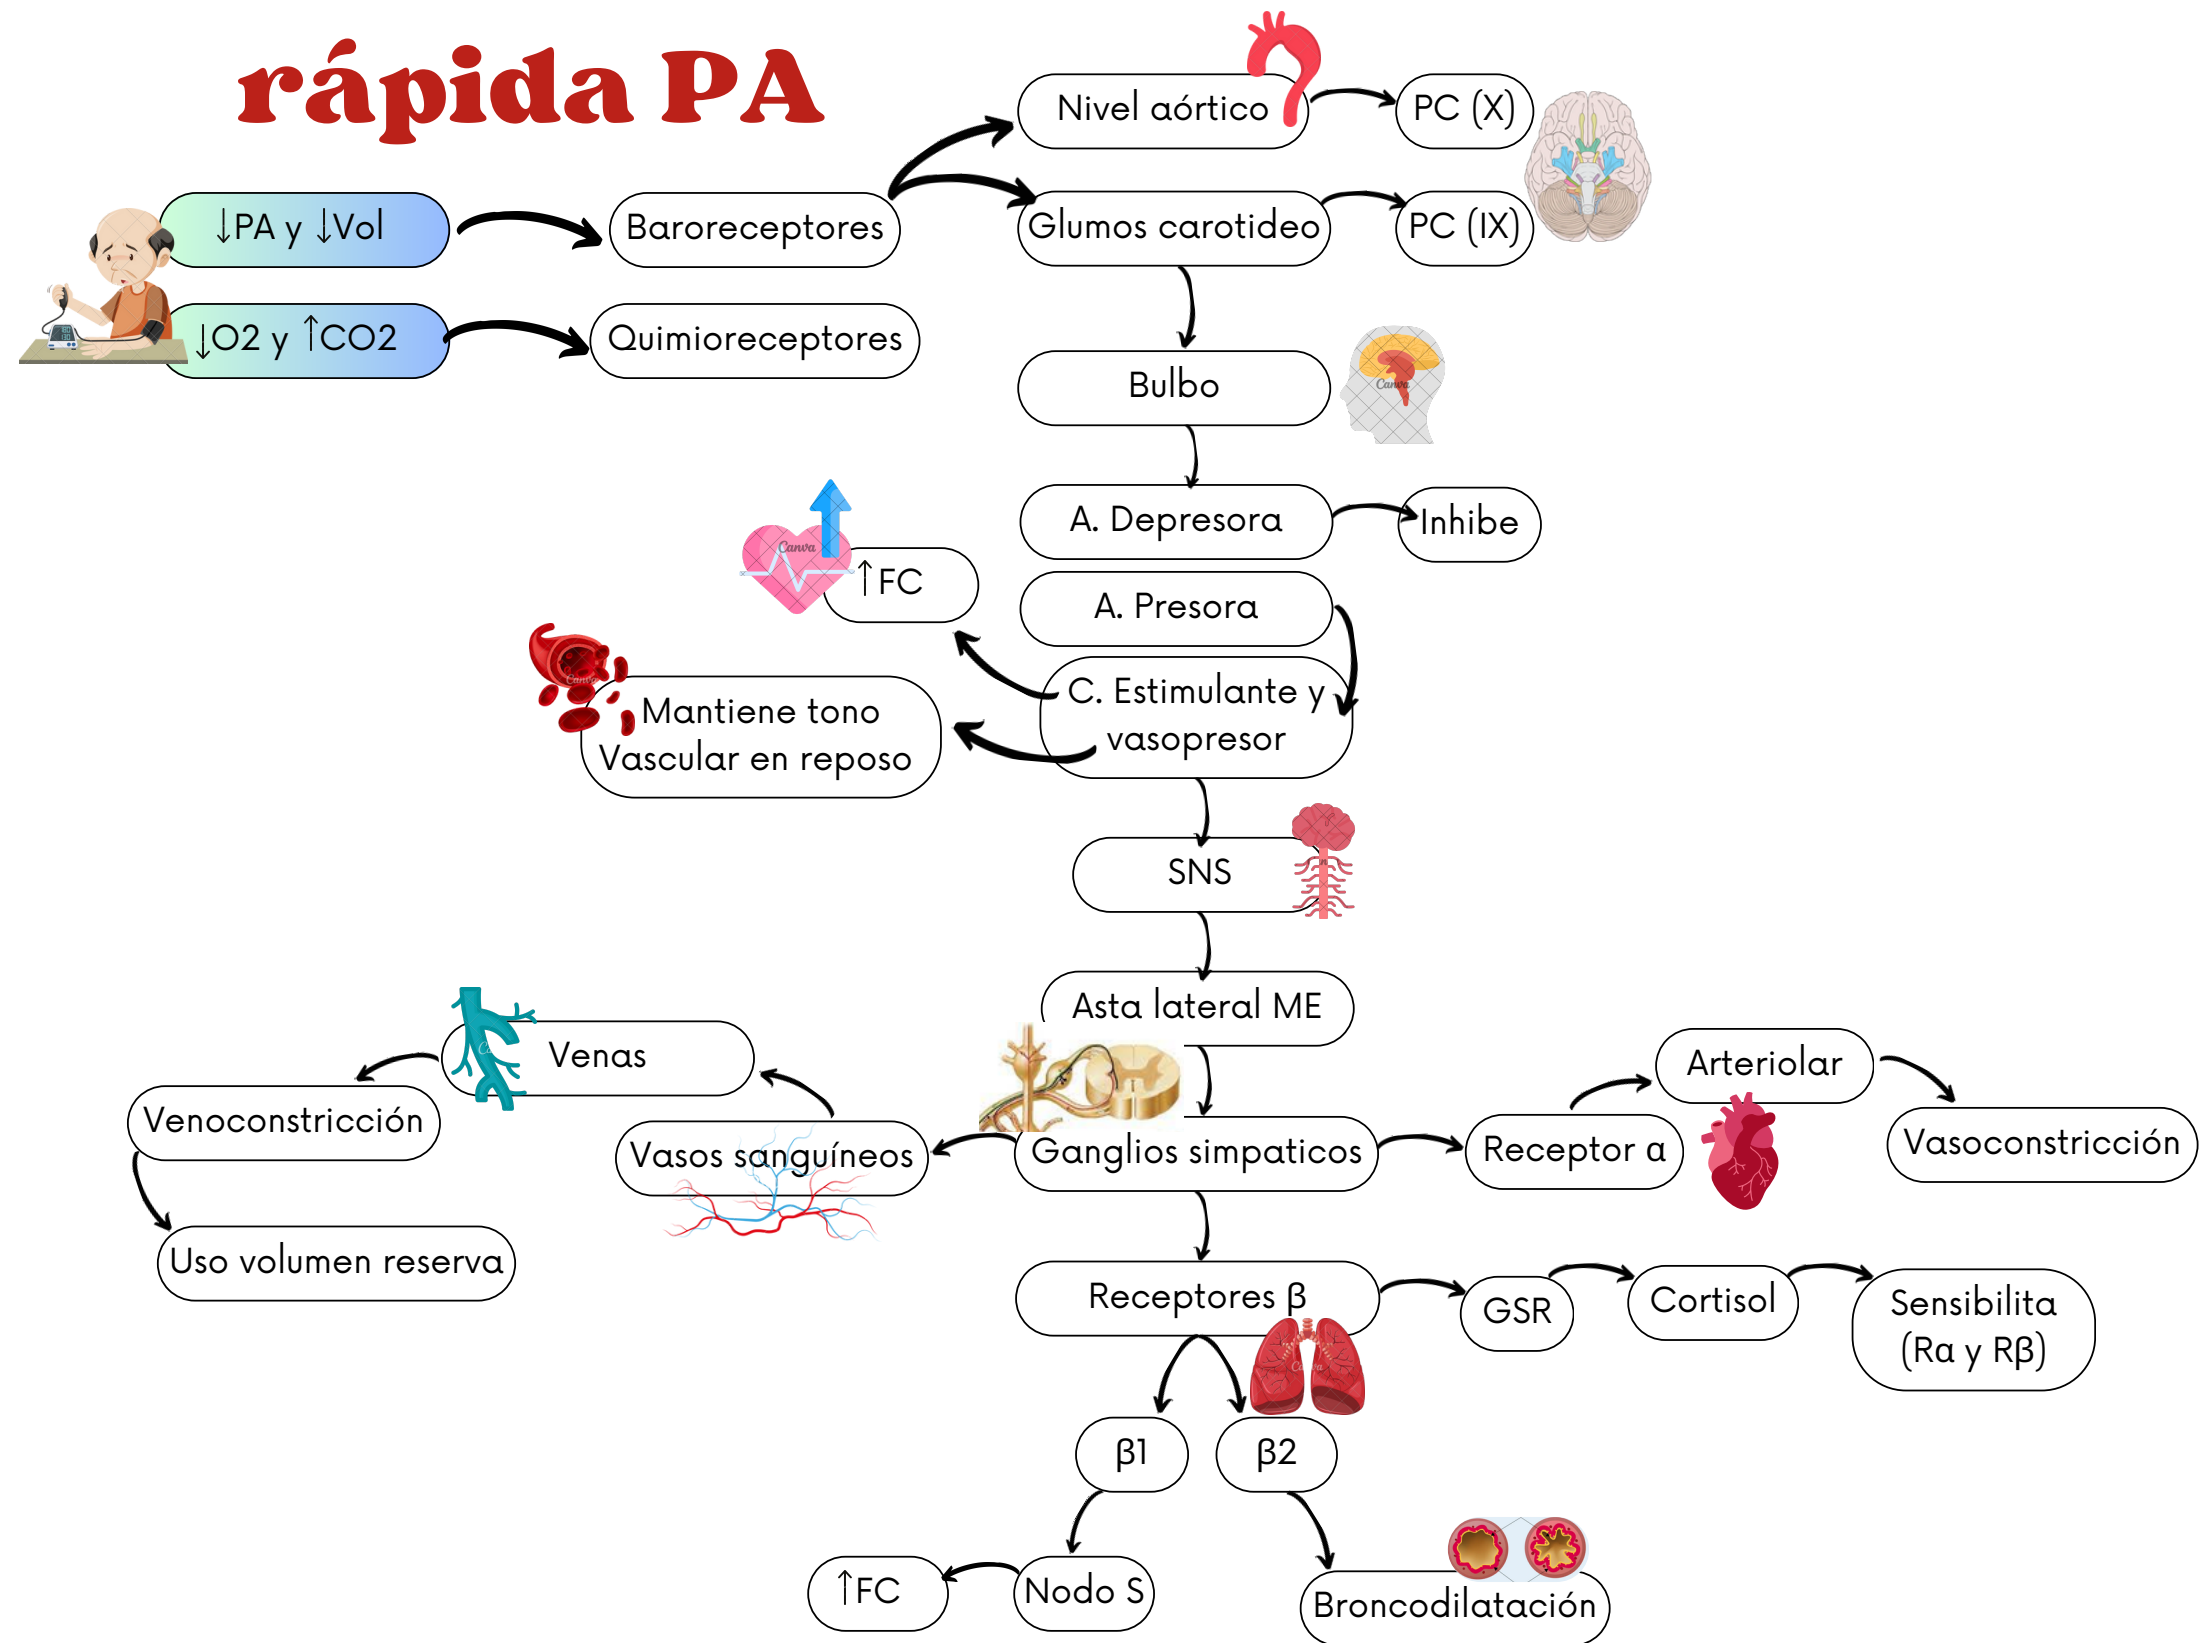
rápida PA

↓PA y ↓Vol

↓O2 y ↑CO2

Baroreceptores

Quimioreceptores

Nivel aórtico

PC (X)

Glumos carotideo

PC (IX)

Bulbo

A. Depresora

Inhibe

A. Presora

↑FC

C. Estimulante y vasopresor

Mantiene tono Vascular en reposo

SNS

Asta lateral ME

Venas

Venoconstricción

Uso volumen reserva

Vasos sanguíneos

Ganglios simpaticos

Receptor α

Arteriolar

Vasoconstricción

Receptores β

GSR

Cortisol

Sensibilita (Rα y Rβ)

β1

β2

↑FC

Nodo S

Broncodilatación